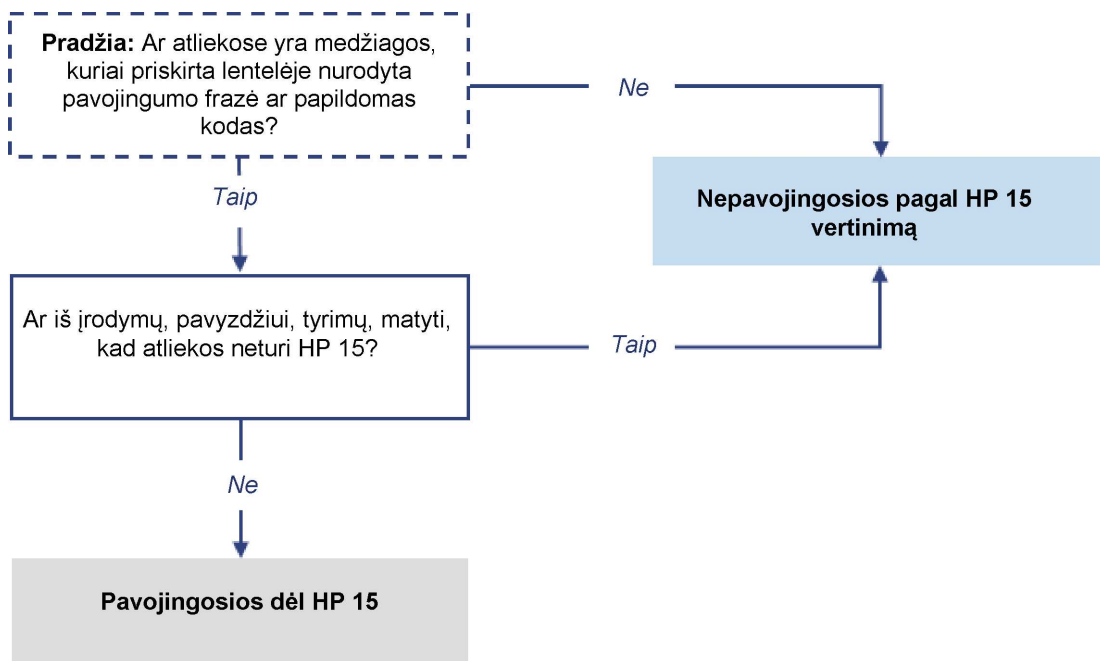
**Pradžia:** Ar atliekose yra medžiagos, kuriai priskirta lentelėje nurodyta pavojingumo frazė ar papildomas kodas?

Ne

Nepavojingosios pagal HP 15 vertinimą

Taip

Ar iš įrodymų, pavyzdžiui, tyrimų, matyti, kad atliekos neturi HP 15?

Taip

Ne

Pavojingosios dėl HP 15